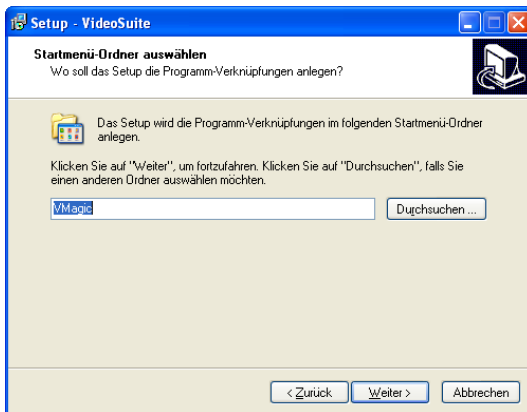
Setup - VideoSuite

Startmenü-Ordner auswählen
Wo soll das Setup die Programm-Verknüpfungen anlegen?

Das Setup wird die Programm-Verknüpfungen im folgenden Startmenü-Ordner anlegen.

Klicken Sie auf "Weiter", um fortzufahren. Klicken Sie auf "Durchsuchen", falls Sie einen anderen Ordner auswählen möchten.

VMagic

Durchsuchen ...

< Zurück
Weiter >
Abbrechen